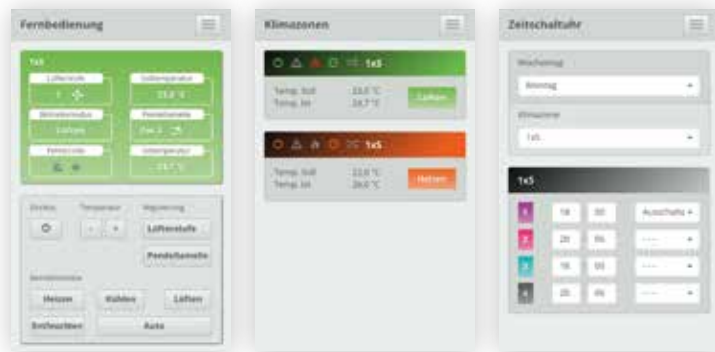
Fernbedienung

1x5

Lüfterstufe

1

Solltemperatur

23,0 °C

Betriebsmodus

Lüften

Pendellamelle

Pos 3

Fehlercode

Isttemperatur

24,7 °C

Ein/Aus

Temperatur

Regulierung

-

+

Lüfterstufe

Pendellamelle

Betriebsmodus

Heizen

Kühlen

Lüften

Entfeuchten

Auto

Klimazonen

1x5

Temp. Soll

Temp. Ist

23,0 °C

24,7 °C

Lüften

1x5

Temp. Soll

Temp. Ist

22,0 °C

20,0 °C

Heizen

Zeitschaltuhr

Wochentag

Montag

Klimazone

1x5

1x5

1

18

00

Ausschalte

2

20

06

3

16

00

4

20

00